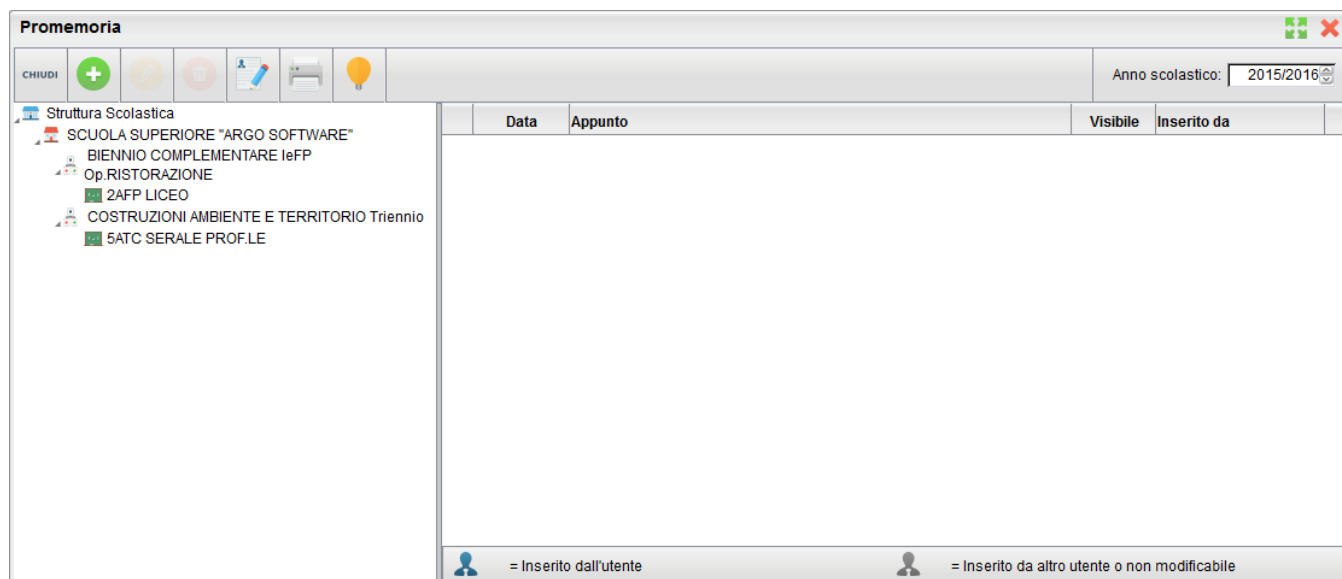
Promemoria

CHIUDI

Anno scolastico: 2015/2016

Struttura Scolastica
SCUOLA SUPERIORE "ARGO SOFTWARE"
BIENNIO COMPLEMENTARE IeFP Op.RISTORAZIONE
2AFP LICEO
COSTRUZIONI AMBIENTE E TERRITORIO Triennio
5ATC SERALE PROF.LE

| Data | Appunto | Visibile | Inserito da |
|---|---|---|---|

= Inserito dall'utente
= Inserito da altro utente o non modificabile